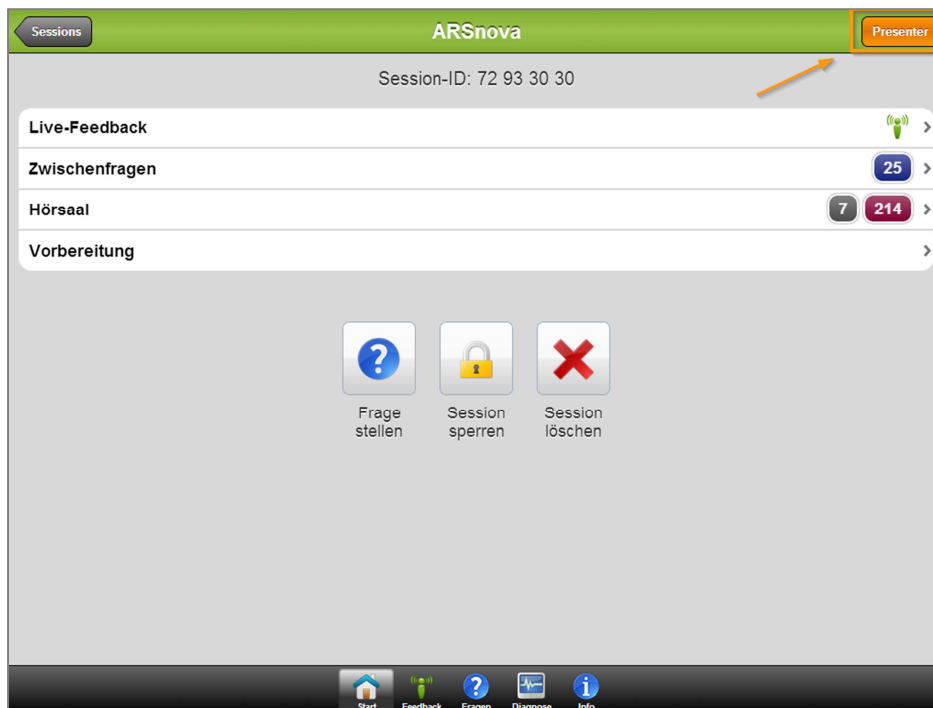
Sessions
ARSnova
Presenter

Session-ID: 72 93 30 30

Live-Feedback

Zwischenfragen 25

Hörsaal 7 214

Vorbereitung

Frage stellen

Session sperren

Session löschen

Start
Feedback
Fragen
Diagnose
Info